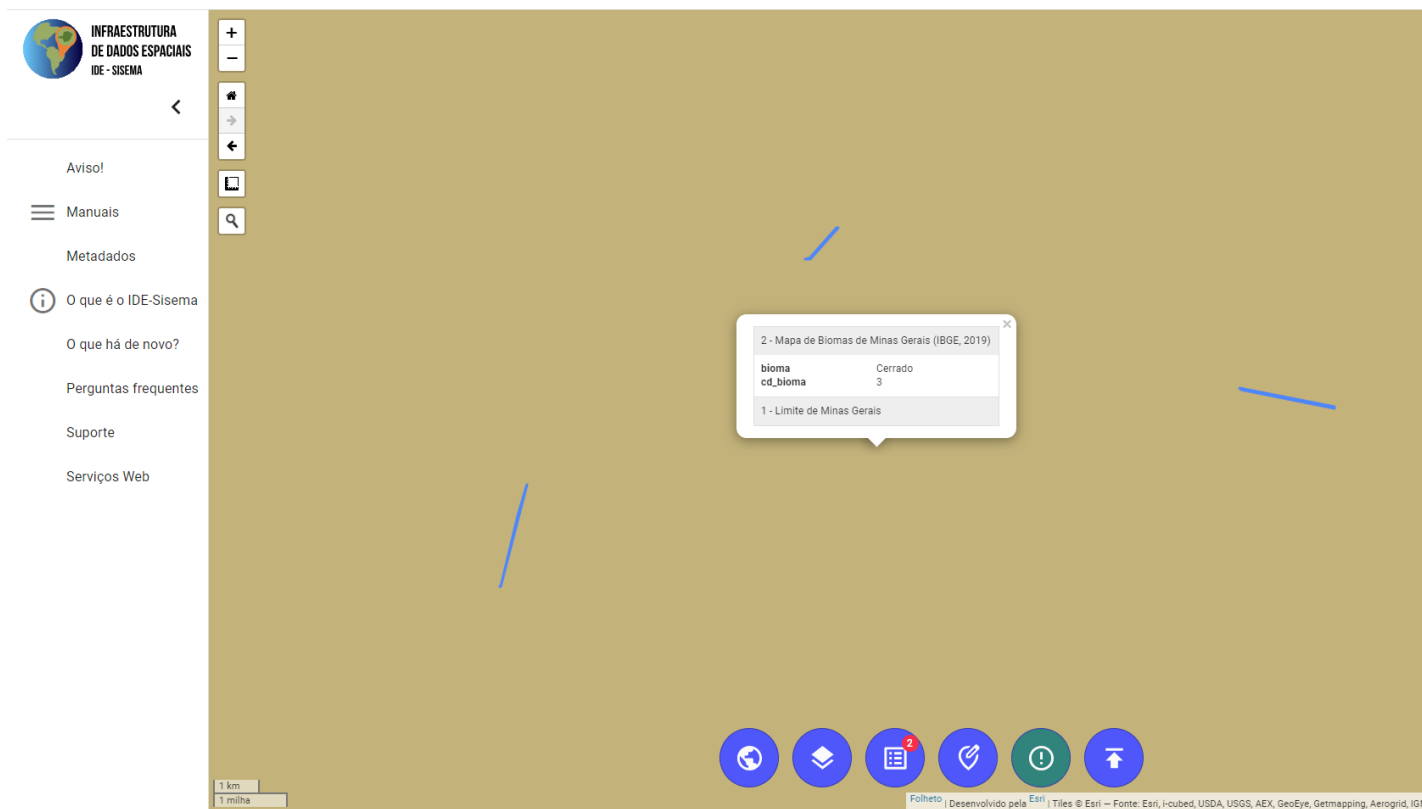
INFRAESTRUTURA DE DADOS ESPACIAIS
IDE - SISEMA

Aviso!

Manuais

Metadados

O que é o IDE-Sisema

O que há de novo?

Perguntas frequentes

Suporte

Serviços Web

+
−

2 - Mapa de Biomas de Minas Gerais (IBGE, 2019)

| | |
|---|---|
| bioma | Cerrado |
| cd_bioma | 3 |

1 - Limite de Minas Gerais

2

1 km
1 milha

Folheto | Desenvolvido pela Esri | Tiles © Esri — Fonte: Esri, i-cubed, USDA, USGS, AEX, GeoEye, Getmapping, Aerogrid, IG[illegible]